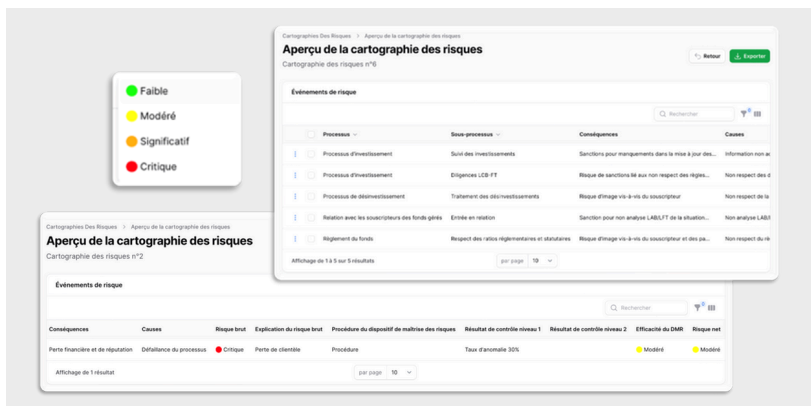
Cartographies Des Risques > Aperçu de la cartographie des risques

Aperçu de la cartographie des risques

Cartographie des risques n°6

Retour

Exporter

Événements de risque

Rechercher

| Processus | Sous-processus | Conséquences | Causes |
|---|---|---|---|
| Processus d'investissement | Suivi des investissements | Sanctions pour manquements dans la mise à jour des... | Information non a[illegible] |
| Processus d'investissement | Diligences LCB-FT | Risque de sanctions lié aux non respect des règles... | Non respect des d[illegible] |
| Processus de désinvestissement | Traitement des désinvestissements | Risque d'image vis-à-vis du souscripteur | Non respect de la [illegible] |
| Relation avec les souscripteurs des fonds gérés | Entrée en relation | Sanction pour non analyse LAB/LFT de la situation... | Non analyse LAB/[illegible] |
| Règlement du fonds | Respect des ratios réglementaires et statutaires | Risque d'image vis-à-vis du souscripteur et des pa... | Non respect du r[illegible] |

Affichage de 1 à 5 sur 5 résultats

par page 10

Faible

Modéré

Significatif

Critique

Cartographies Des Risques > Aperçu de la cartographie des risques

Aperçu de la cartographie des risques

Cartographie des risques n°2

Événements de risque

Rechercher

| Conséquences | Causes | Risque brut | Explication du risque brut | Procédure du dispositif de maîtrise des risques | Résultat de contrôle niveau 1 | Résultat de contrôle niveau 2 | Efficacité du DMR | Risque net |
|---|---|---|---|---|---|---|---|---|
| Perte financière et de réputation | Défaillance du processus | Critique | Perte de clientèle | Procédure | Taux d'anomalie 30% | | Modéré | Modéré |

Affichage de 1 résultat

par page 10